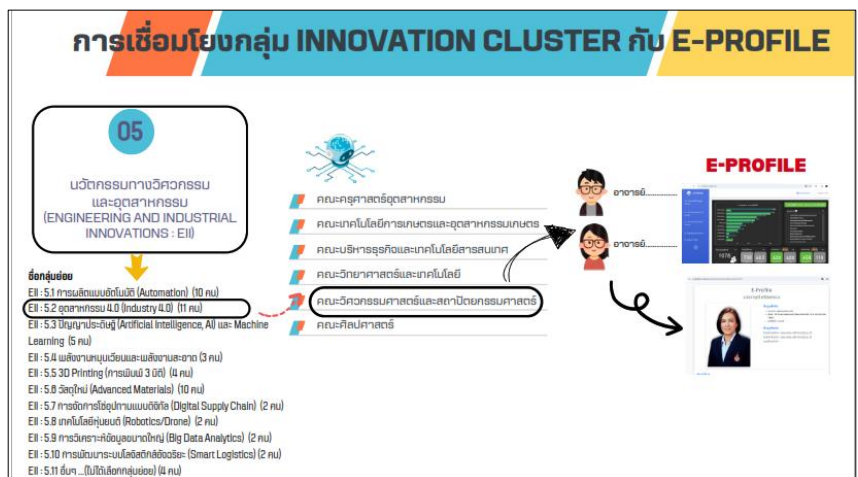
การเชื่อมโยงกลุ่ม INNOVATION CLUSTER กับ E-PROFILE

05

นวัตกรรมทางวิศวกรรม และอุตสาหกรรม (ENGINEERING AND INDUSTRIAL INNOVATIONS : EII)

ชื่อกลุ่มย่อย
EII : 5.1 การผลิตแบบอัตโนมัติ (Automation) (10 คน)
EII : 5.2 อุตสาหกรรม 4.0 (Industry 4.0) (11 คน)
EII : 5.3 ปัญญาประดิษฐ์ (Artificial Intelligence, AI) และ Machine Learning (5 คน)
EII : 5.4 พลังงานหมุนเวียนและพลังงานสะอาด (3 คน)
EII : 5.5 3D Printing (การพิมพ์ 3 มิติ) (4 คน)
EII : 5.6 วัสดุใหม่ (Advanced Materials) (10 คน)
EII : 5.7 การจัดการโซ่อุปทานแบบดิจิทัล (Digital Supply Chain) (2 คน)
EII : 5.8 เทคโนโลยีหุ่นยนต์ (Robotics/Drone) (2 คน)
EII : 5.9 การวิเคราะห์ข้อมูลขนาดใหญ่ (Big Data Analytics) (2 คน)
EII : 5.10 การพัฒนาระบบโลจิสติกส์อัจฉริยะ (Smart Logistics) (2 คน)
EII : 5.11 อื่นๆ ...(ไม่ได้เลือกกลุ่มย่อย) (4 คน)

คณะครุศาสตร์อุตสาหกรรม
คณะเทคโนโลยีการเกษตรและอุตสาหกรรมเกษตร
คณะบริหารธุรกิจและเทคโนโลยีสารสนเทศ
คณะวิทยาศาสตร์และเทคโนโลยี
คณะวิศวกรรมศาสตร์และสถาปัตยกรรมศาสตร์
คณะศิลปศาสตร์

อาจารย์..................
อาจารย์..................

E-PROFILE

E-Profile
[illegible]